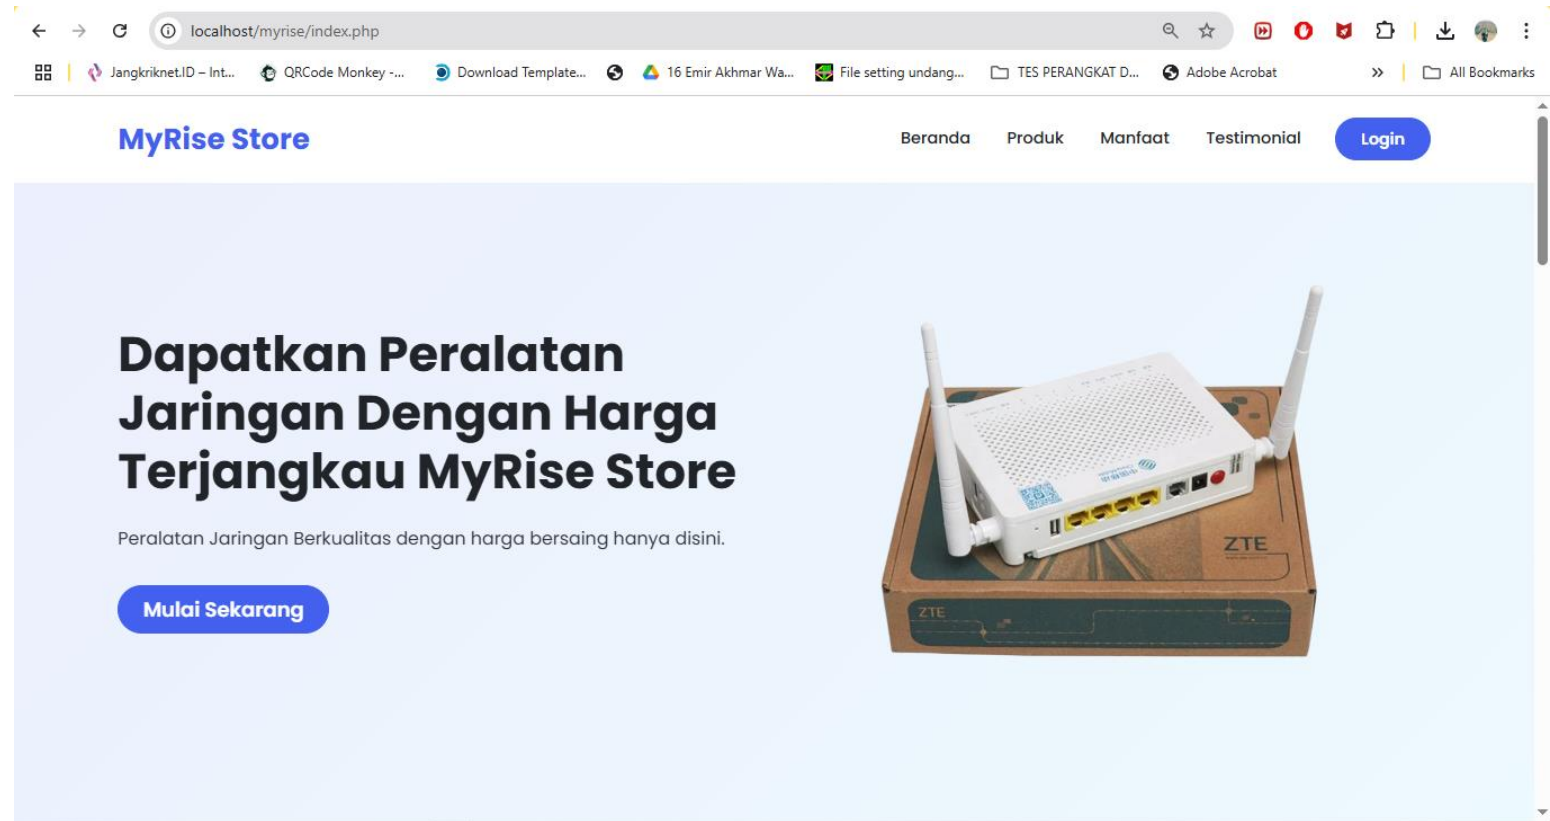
localhost/myrise/index.php

Jangkriknet.ID – Int... QRCode Monkey -... Download Template... 16 Emir Akhmar Wa... File setting undang... TES PERANGKAT D... Adobe Acrobat » All Bookmarks

MyRise Store

Beranda Produk Manfaat Testimonial Login

Dapatkan Peralatan Jaringan Dengan Harga Terjangkau MyRise Store

Peralatan Jaringan Berkualitas dengan harga bersaing hanya disini.

Mulai Sekarang

ZTE

ZTE